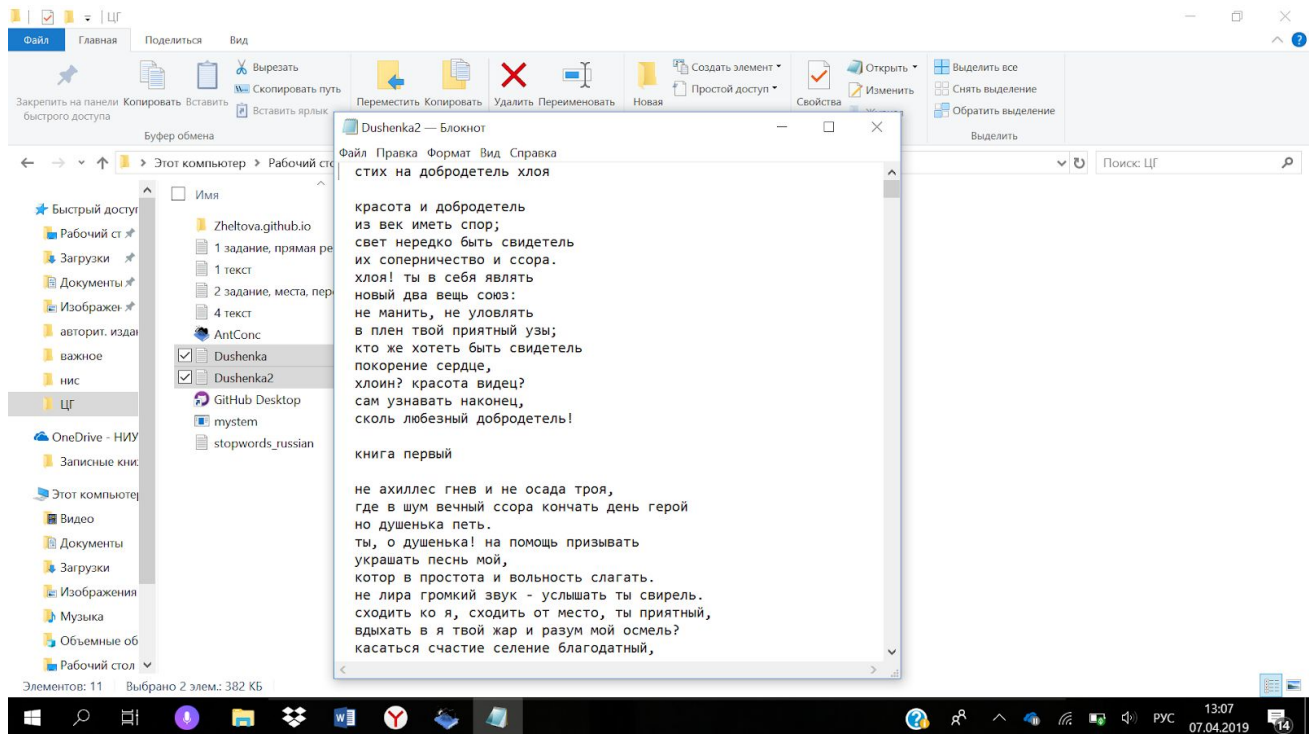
ЦГ

Файл Главная Поделиться Вид

Закрепить на панели быстрого доступа Копировать Вставить
Вырезать
Скопировать путь
Вставить ярлык
Буфер обмена
Переместить Копировать Удалить Переименовать Новая
Создать элемент
Простой доступ
Свойства
Открыть
Изменить
Выделить все
Снять выделение
Обратить выделение
Выделить

Этот компьютер > Рабочий сто

Поиск: ЦГ

Быстрый доступ
Рабочий ст
Загрузки
Документы
Изображен
авторит. издан
важное
нис
ЦГ
OneDrive - НИУ
Записные кни
Этот компьютер
Видео
Документы
Загрузки
Изображения
Музыка
Объемные об
Рабочий стол

Имя
Zheltova.github.io
1 задание, прямая ре
1 текст
2 задание, места, пере
4 текст
AntConc
Dushenka
Dushenka2
GitHub Desktop
mystem
stopwords_russian

Элементов: 11 Выбрано 2 элем.: 382 КБ

Dushenka2 — Блокнот

Файл Правка Формат Вид Справка

стих на добродетель хлоя

красота и добродетель
из век иметь спор;
свет нередко быть свидетель
их соперничество и ссора.
хлоя! ты в себя являть
новый два вещь союз:
не манить, не уловлять
в плен твой приятный узы;
кто же хотеть быть свидетель
покорение сердце,
хлоин? красота видец?
сам узнавать наконец,
сколь любезный добродетель!

книга первый

не ахиллес гнев и не осада троя,
где в шум вечный ссора кончать день герой
но душенька петь.
ты, о душенька! на помощь призывать
украшать песнь мой,
котор в простота и вольность слагать.
не лира громкий звук - услышать ты свирель.
сходить ко я, сходить от место, ты приятный,
вдыхать в я твой жар и разум мой осмель?
касаться счастие селение благодатный,

РУС 13:07 07.04.2019 14